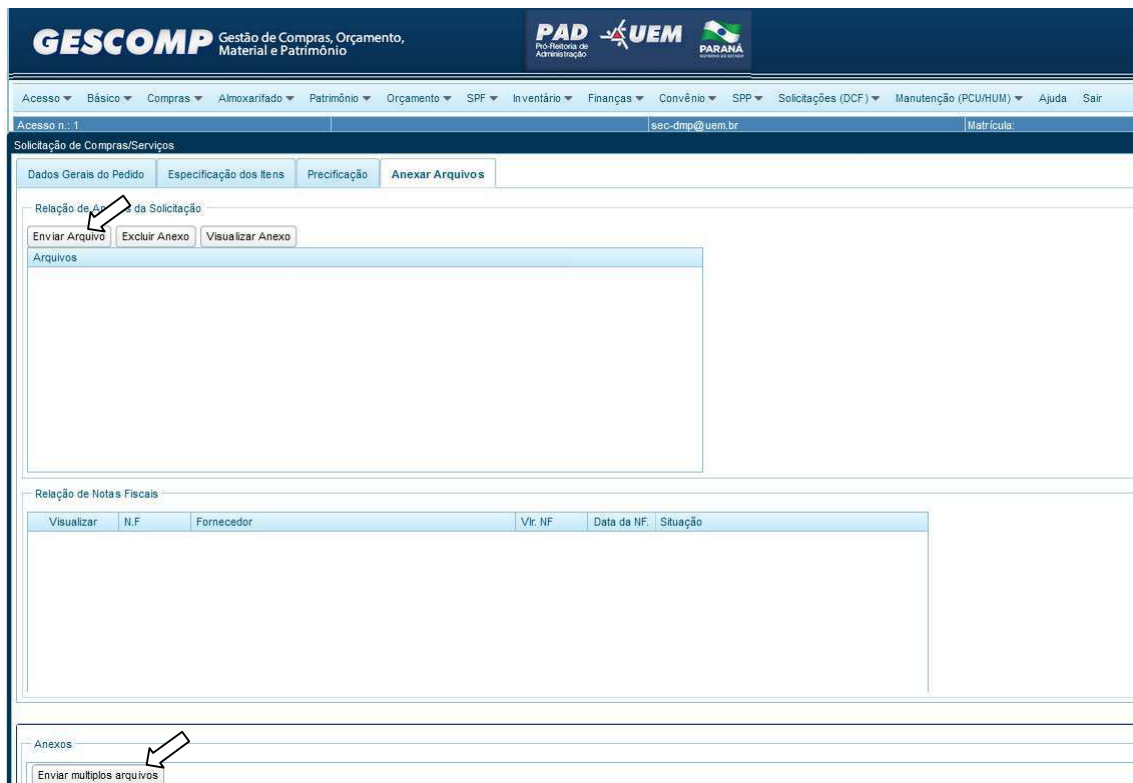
GESCOMP Gestão de Compras, Orçamento, Material e Patrimônio

PAD Pró-Reitoria de Administração UEM PARANÁ

Acesso ▾ Básico ▾ Compras ▾ Almoxarifado ▾ Patrimônio ▾ Orçamento ▾ SPF ▾ Inventário ▾ Finanças ▾ Convênio ▾ SPP ▾ Solicitações (DCF) ▾ Manutenção (PCU/HUM) ▾ Ajuda Sair

Acesso n.: 1 sec-dmp@uem.br Matrícula:

Solicitação de Compras/Serviços

Dados Gerais do Pedido | Especificação dos Itens | Precificação | Anexar Arquivos

Relação de A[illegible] da Solicitação

Enviar Arquivo | Excluir Anexo | Visualizar Anexo

Arquivos

Relação de Notas Fiscais

| Visualizar | N.F | Fornecedor | Vlr. NF | Data da NF. | Situação |
|---|---|---|---|---|---|

Anexos

Enviar multiplos arquivos